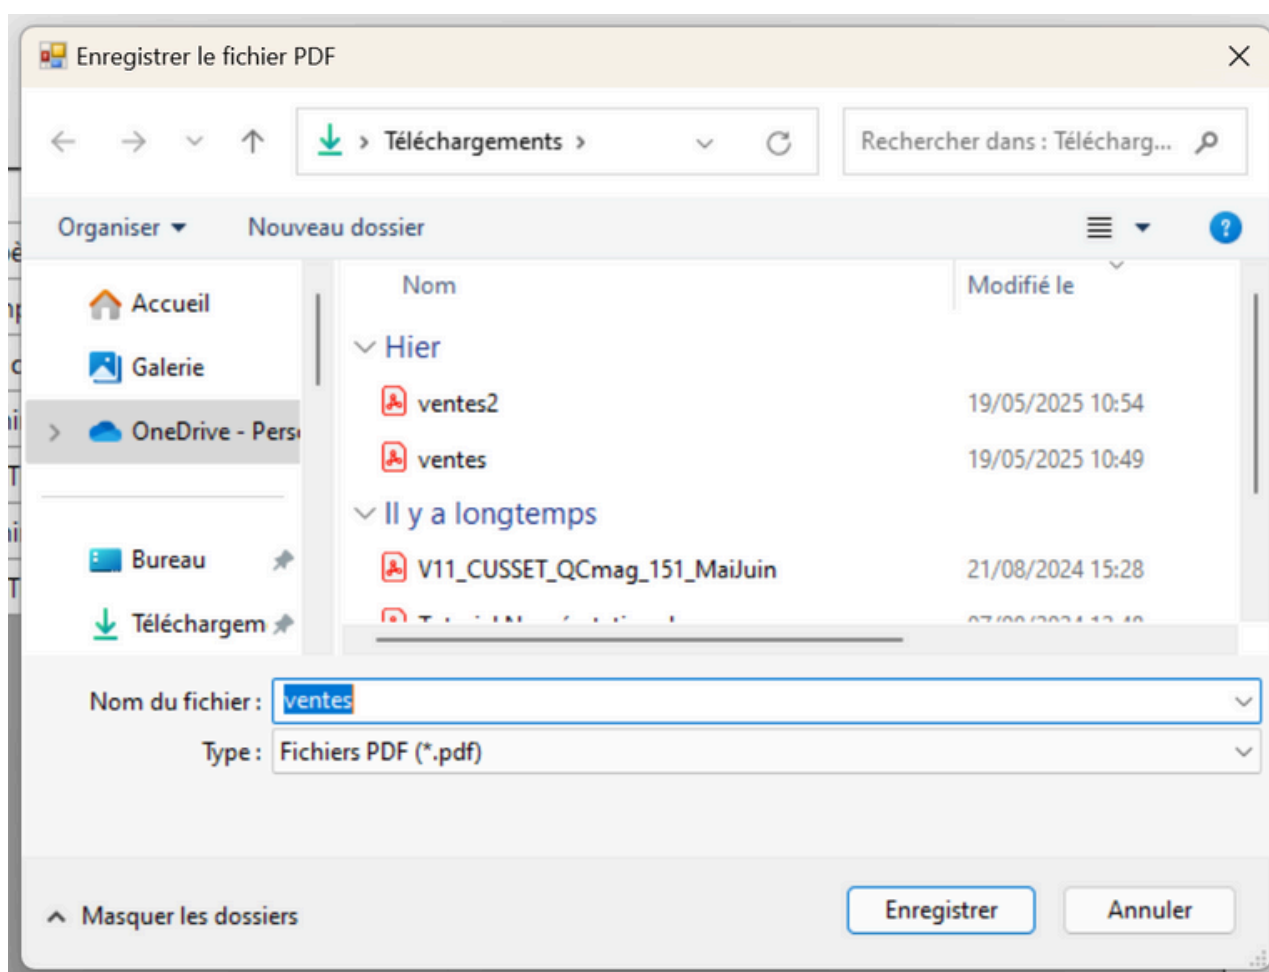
Enregistrer le fichier PDF

Téléchargements >

Rechercher dans : Télécharg...

Organiser ▾ Nouveau dossier

Accueil
Galerie
OneDrive - Pers
Bureau
Téléchargem

Nom | Modifié le

Hier
ventes2 19/05/2025 10:54
ventes 19/05/2025 10:49

Il y a longtemps
V11_CUSSET_QCmag_151_MaiJuin 21/08/2024 15:28
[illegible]

Nom du fichier : ventes
Type : Fichiers PDF (*.pdf)

Masquer les dossiers

Enregistrer
Annuler